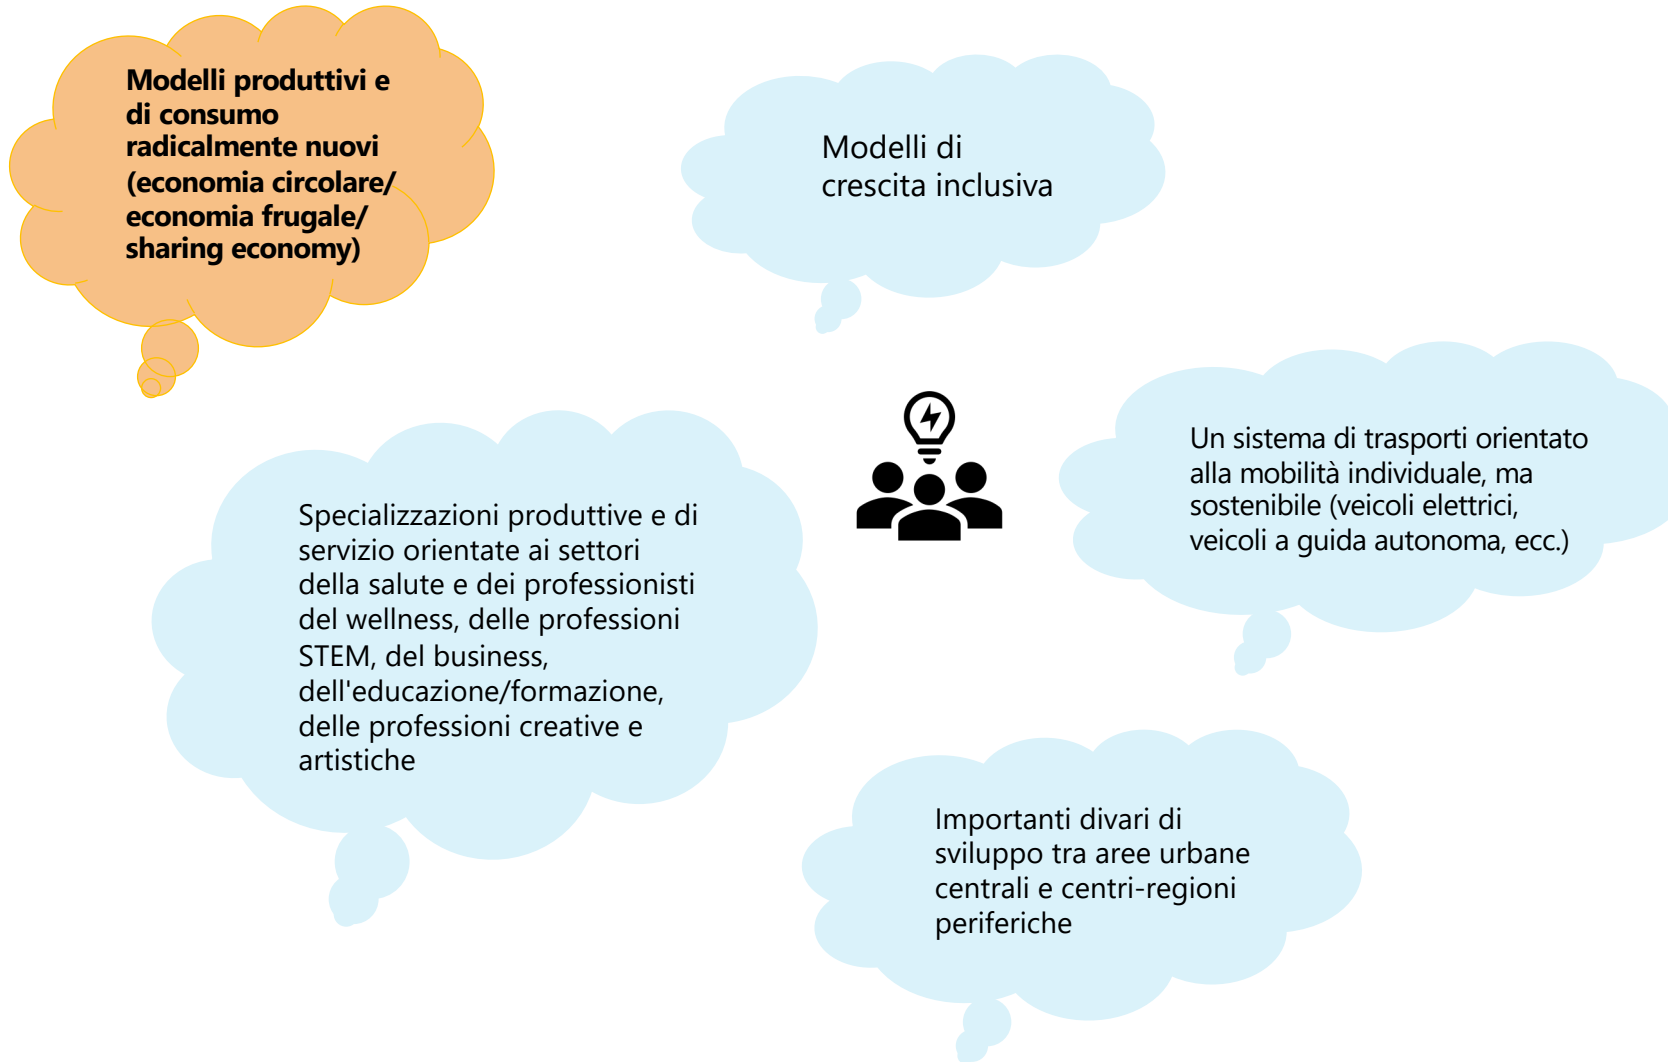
Modelli produttivi e di consumo radicalmente nuovi (economia circolare/ economia frugale/ sharing economy)

Modelli di crescita inclusiva

Un sistema di trasporti orientato alla mobilità individuale, ma sostenibile (veicoli elettrici, veicoli a guida autonoma, ecc.)

Specializzazioni produttive e di servizio orientate ai settori della salute e dei professionisti del wellness, delle professioni STEM, del business, dell'educazione/formazione, delle professioni creative e artistiche

Importanti divari di sviluppo tra aree urbane centrali e centri-regioni periferiche